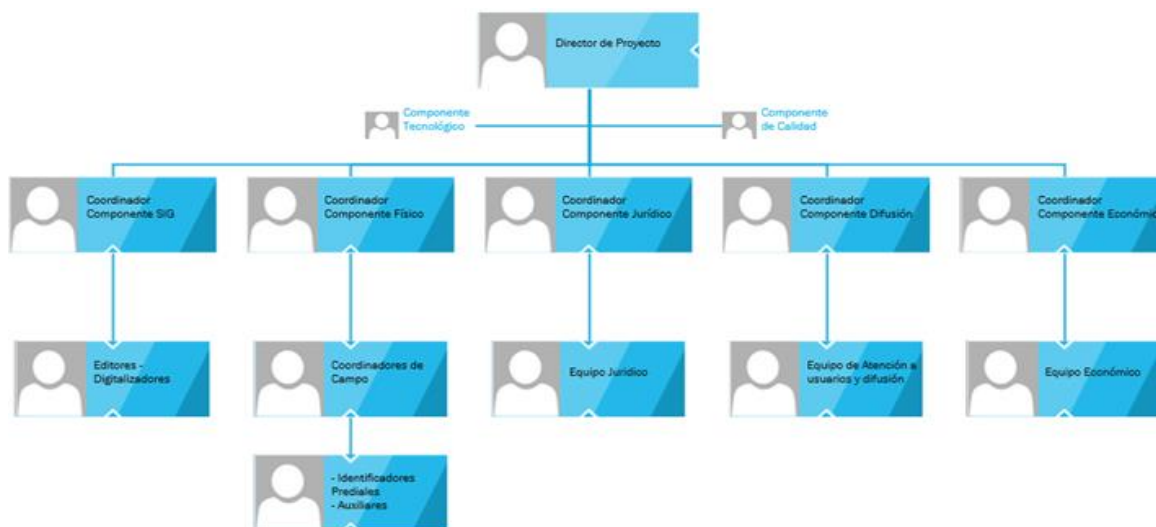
Director de Proyecto

Componente Tecnológico

Componente de Calidad

Coordinador Componente SIG

Coordinador Componente Físico

Coordinador Componente Jurídico

Coordinador Componente Difusión

Coordinador Componente Económic

Editores - Digitalizadores

Coordinadores de Campo

Equipo Jurídico

Equipo de Atención a usuarios y difusión

Equipo Económico

- Identificadores Prediales
- Auxiliares